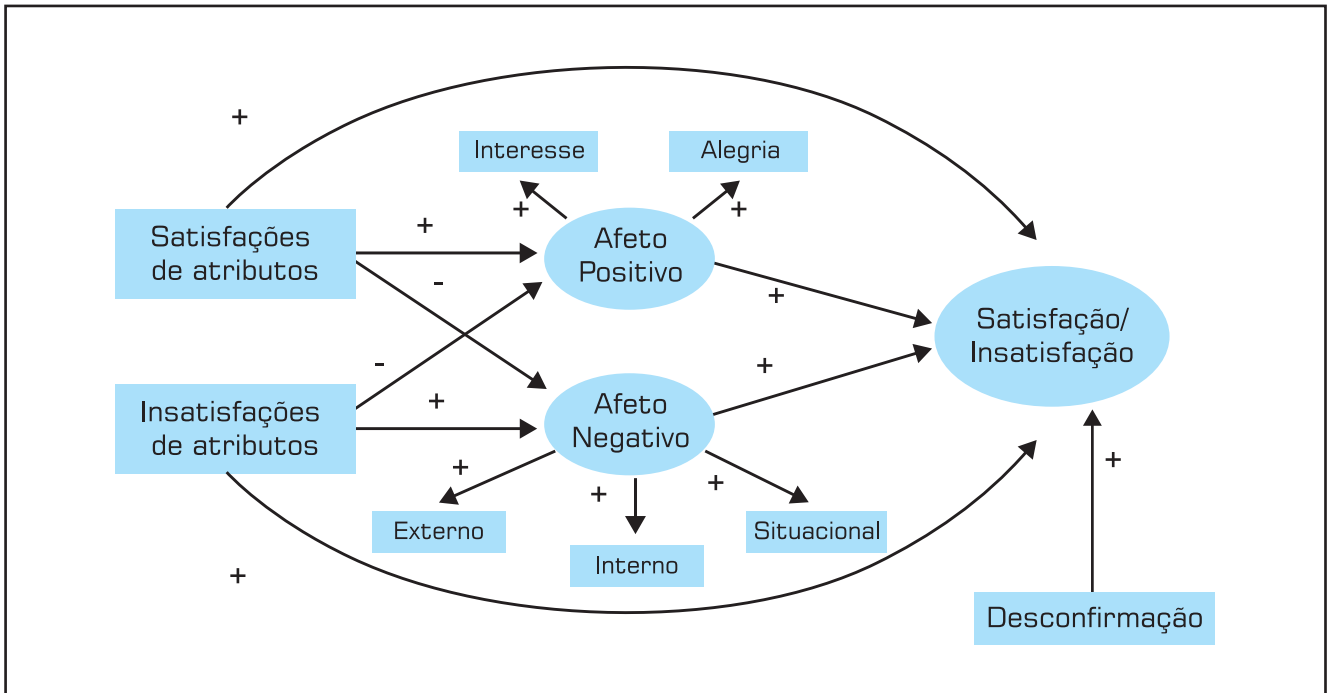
+

Interesse

Alegria

+

+

Satisfações de atributos

+

Afeto Positivo

-

+

Satisfação/ Insatisfação

-

+

Insatisfações de atributos

+

Afeto Negativo

+

+

+

+

Externo

Situacional

Interno

+

Desconfirmação